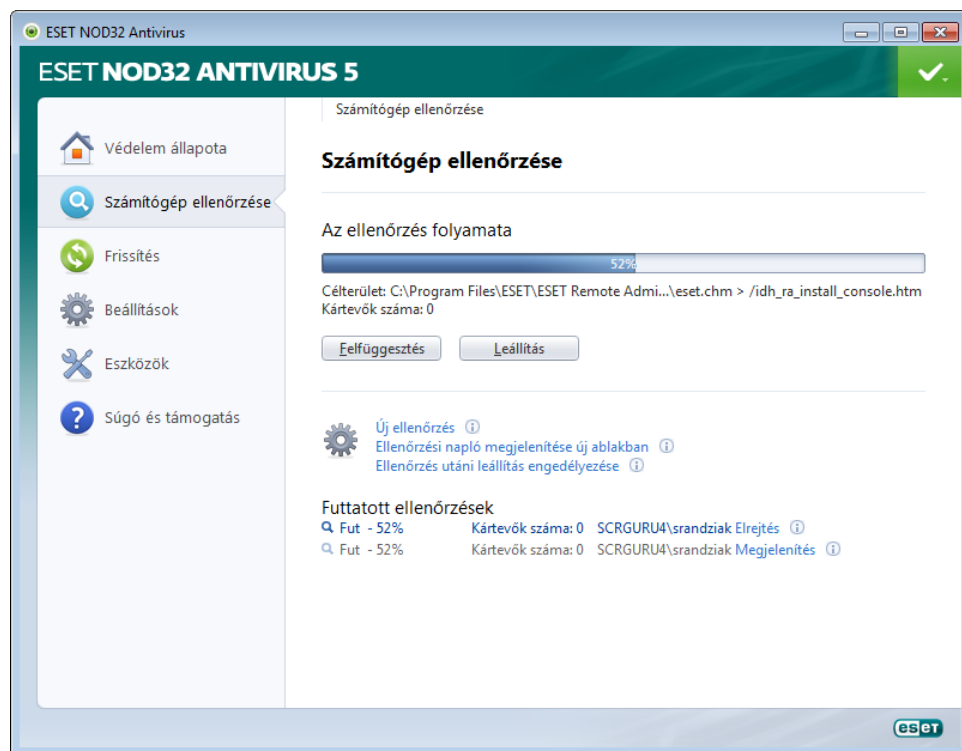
ESET NOD32 Antivirus

ESET NOD32 ANTIVIRUS 5

Védelem állapota

Számítógép ellenőrzése

Frissítés

Beállítások

Eszközök

Súgó és támogatás

Számítógép ellenőrzése

Számítógép ellenőrzése

Az ellenőrzés folyamata

52%

Célterület: C:\Program Files\ESET\ESET Remote Admi...\eset.chm > /idh_ra_install_console.htm
Kártevők száma: 0

Felfüggesztés | Leállítás

Új ellenőrzés
Ellenőrzési napló megjelenítése új ablakban
Ellenőrzés utáni leállítás engedélyezése

Futtatott ellenőrzések
Fut - 52% Kártevők száma: 0 SCRGURU4\srandziak Elrejtés
Fut - 52% Kártevők száma: 0 SCRGURU4\srandziak Megjelenítés

eset